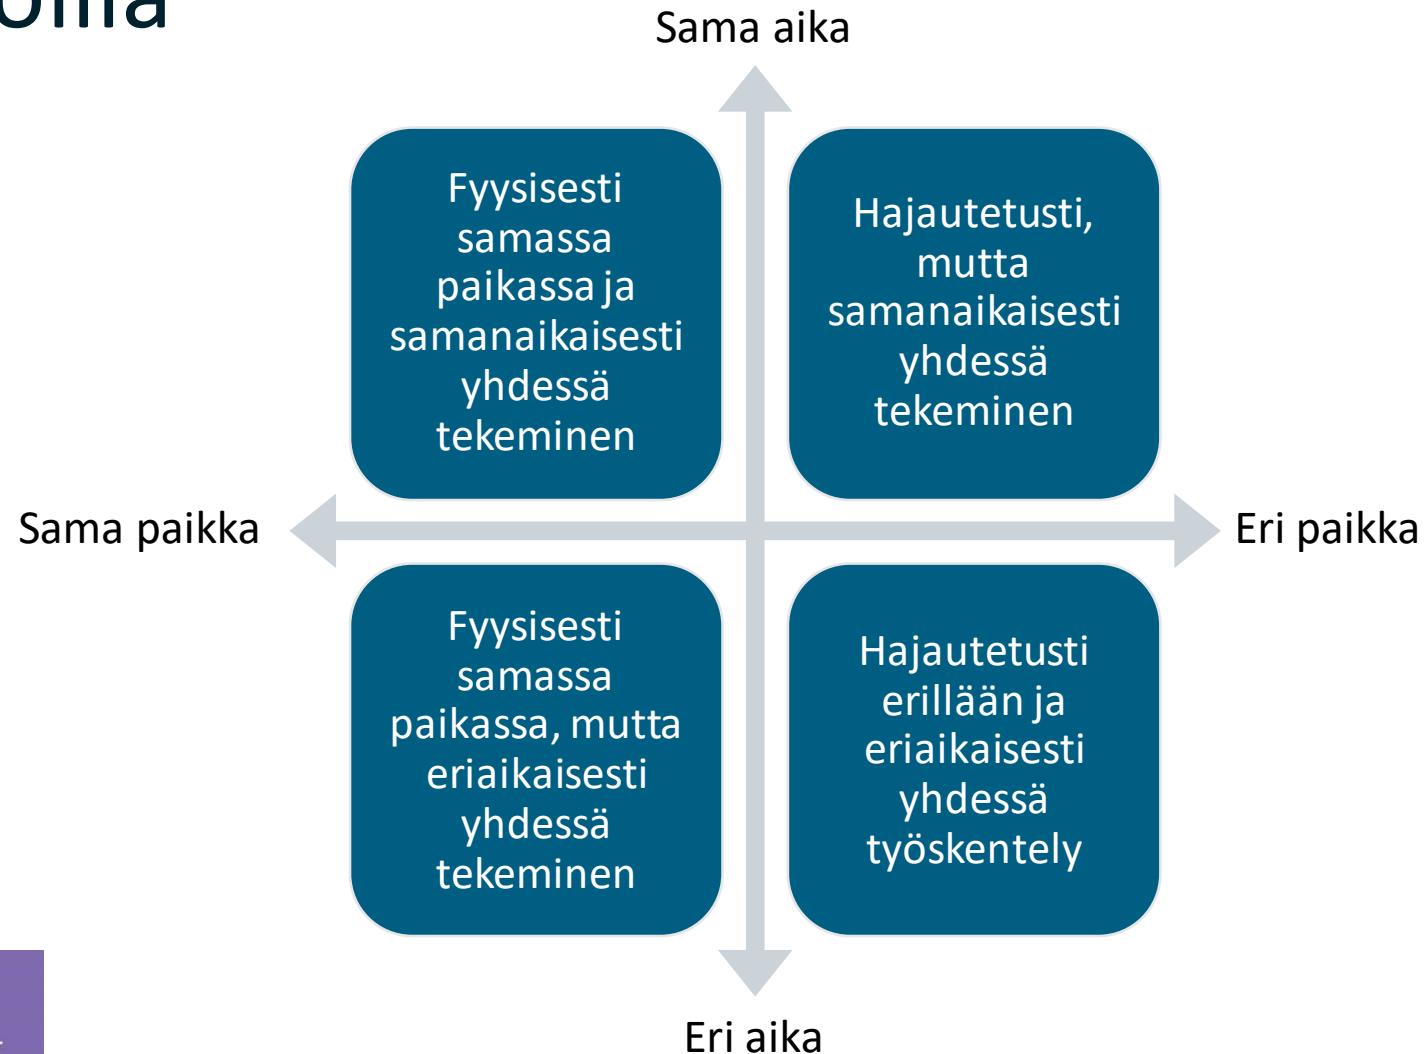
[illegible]

Sama aika

Fyysisesti samassa paikassa ja samanaikaisesti yhdessä tekeminen

Hajautetusti, mutta samanaikaisesti yhdessä tekeminen

Sama paikka

Eri paikka

Fyysisesti samassa paikassa, mutta eriaikaisesti yhdessä tekeminen

Hajautetusti erillään ja eriaikaisesti yhdessä työskentely

Eri aika